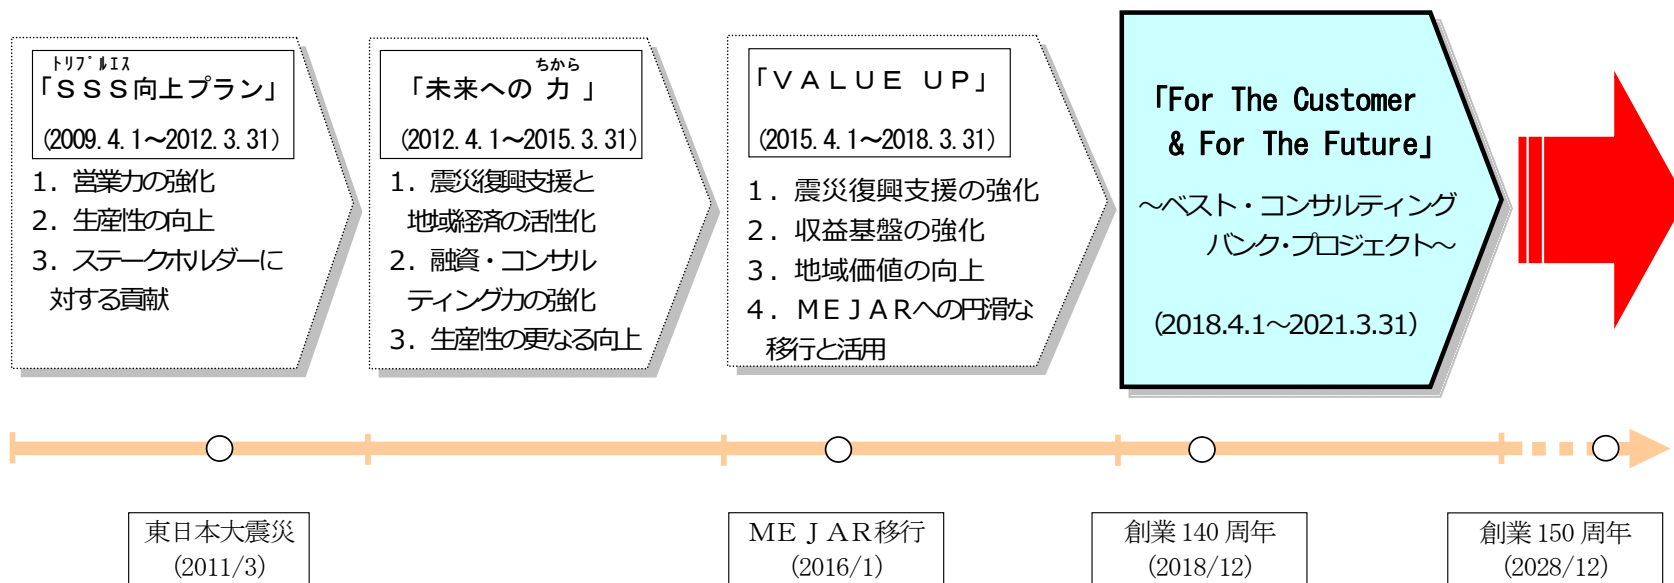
トリプルエス
「ＳＳＳ向上プラン」

(2009. 4. 1～2012. 3. 31)

1．営業力の強化
2．生産性の向上
3．ステークホルダーに対する貢献

ちから
「未来への 力 」

(2012. 4. 1～2015. 3. 31)

1．震災復興支援と地域経済の活性化
2．融資・コンサルティング力の強化
3．生産性の更なる向上

「ＶＡＬＵＥ ＵＰ」

(2015. 4. 1～2018. 3. 31)

1．震災復興支援の強化
2．収益基盤の強化
3．地域価値の向上
4．ＭＥＪＡＲへの円滑な移行と活用

「For The Customer & For The Future」

～ベスト・コンサルティングバンク・プロジェクト～

(2018.4.1～2021.3.31)

東日本大震災
(2011/3)

ＭＥＪＡＲ移行
(2016/1)

創業 140 周年
(2018/12)

創業 150 周年
(2028/12)